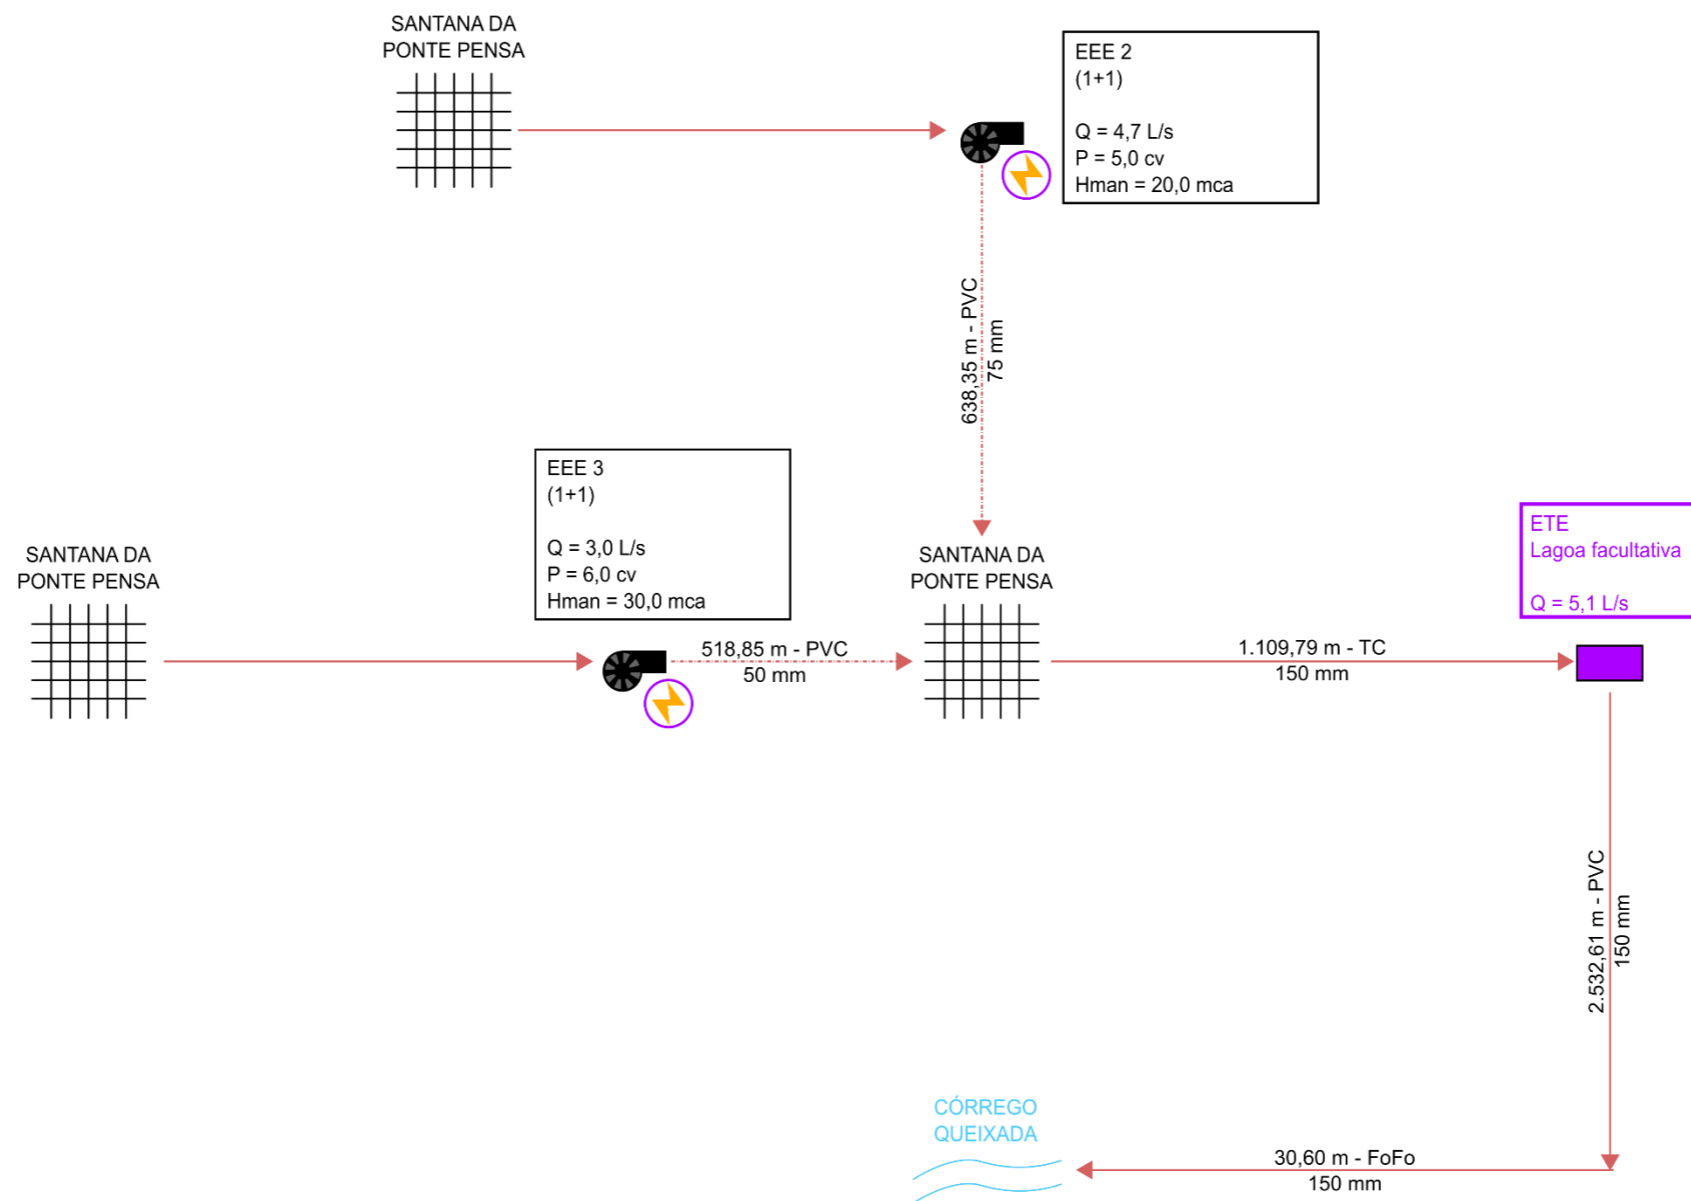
SANTANA DA PONTE PENSA

EEE 2
(1+1)

Q = 4,7 L/s
P = 5,0 cv
Hman = 20,0 mca

638,35 m - PVC
75 mm

EEE 3
(1+1)

Q = 3,0 L/s
P = 6,0 cv
Hman = 30,0 mca

SANTANA DA PONTE PENSA

SANTANA DA PONTE PENSA

ETE
Lagoa facultativa

Q = 5,1 L/s

518,85 m - PVC
50 mm

1.109,79 m - TC
150 mm

2.532,61 m - PVC
150 mm

CÓRREGO QUEIXADA

30,60 m - FoFo
150 mm